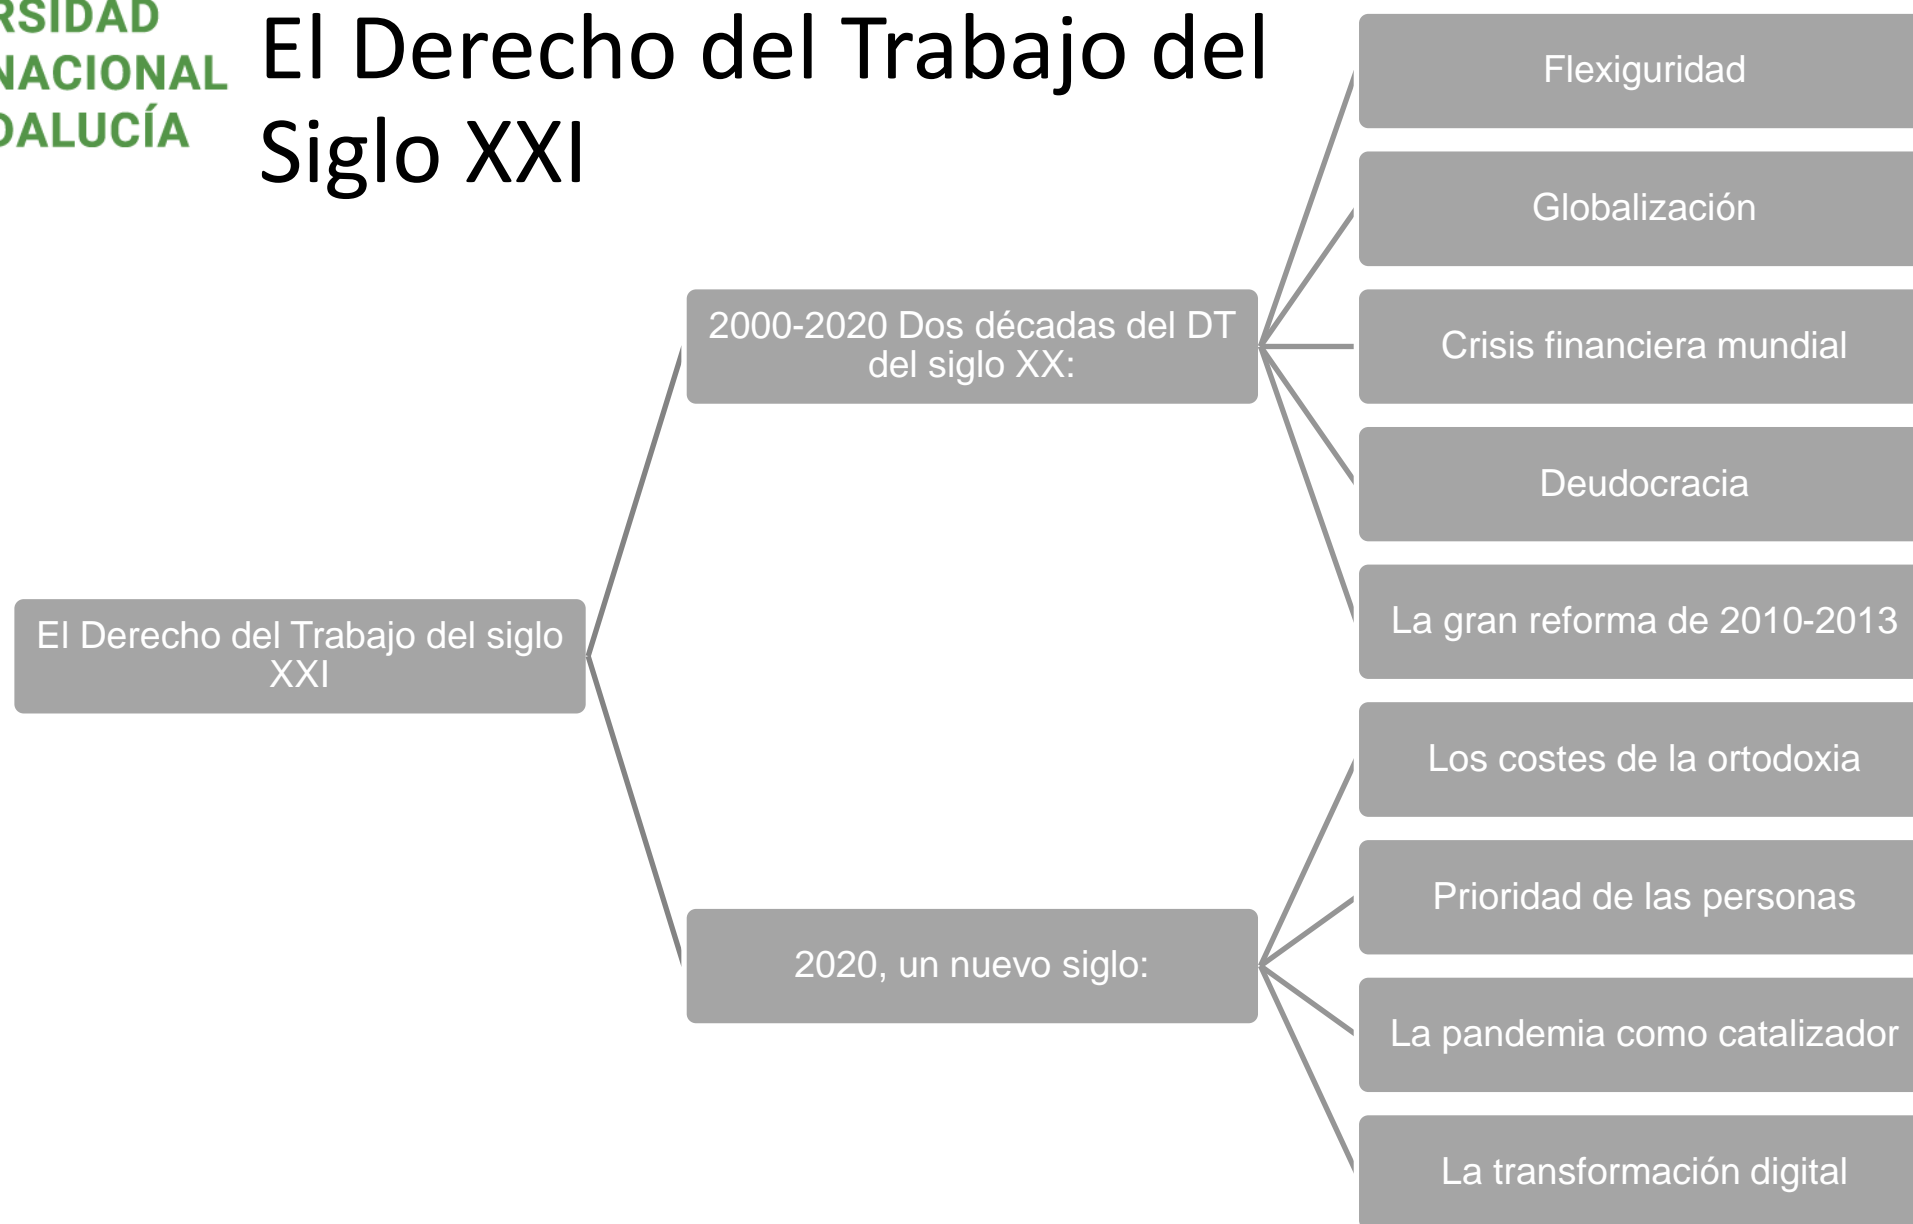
RSIDAD
NACIONAL
DALUCÍA

El Derecho del Trabajo del Siglo XXI

El Derecho del Trabajo del siglo XXI

2000-2020 Dos décadas del DT del siglo XX:

Flexiguridad

Globalización

Crisis financiera mundial

Deudocracia

La gran reforma de 2010-2013

2020, un nuevo siglo:

Los costes de la ortodoxia

Prioridad de las personas

La pandemia como catalizador

La transformación digital